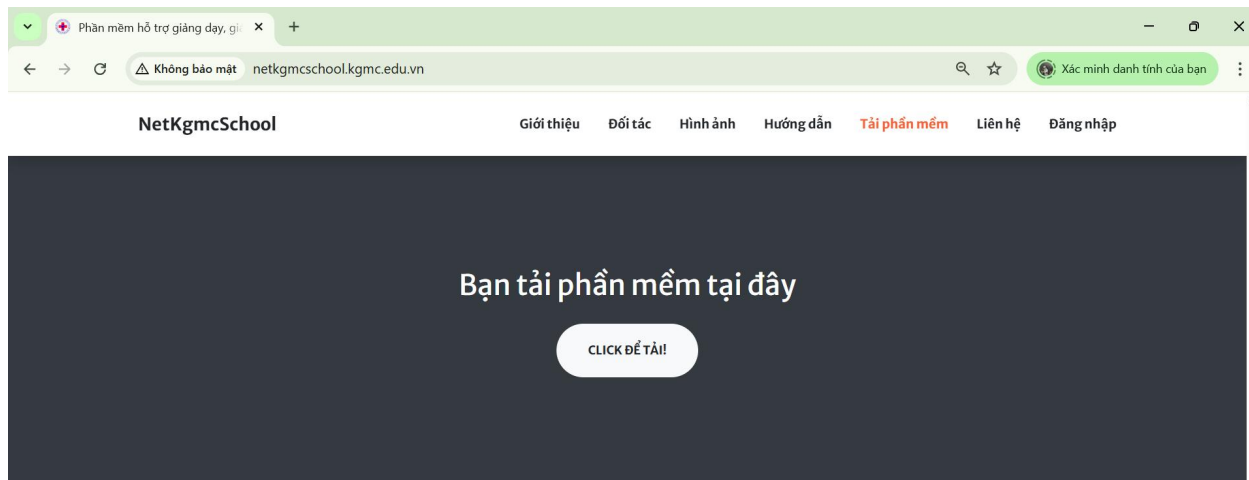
Phần mềm hỗ trợ giảng dạy, gi

Không bảo mật netkgmcschool.kgmc.edu.vn

Xác minh danh tính của bạn

NetKgmcSchool

Giới thiệu Đối tác Hình ảnh Hướng dẫn Tải phần mềm Liên hệ Đăng nhập

Bạn tải phần mềm tại đây

CLICK ĐỂ TẢI!